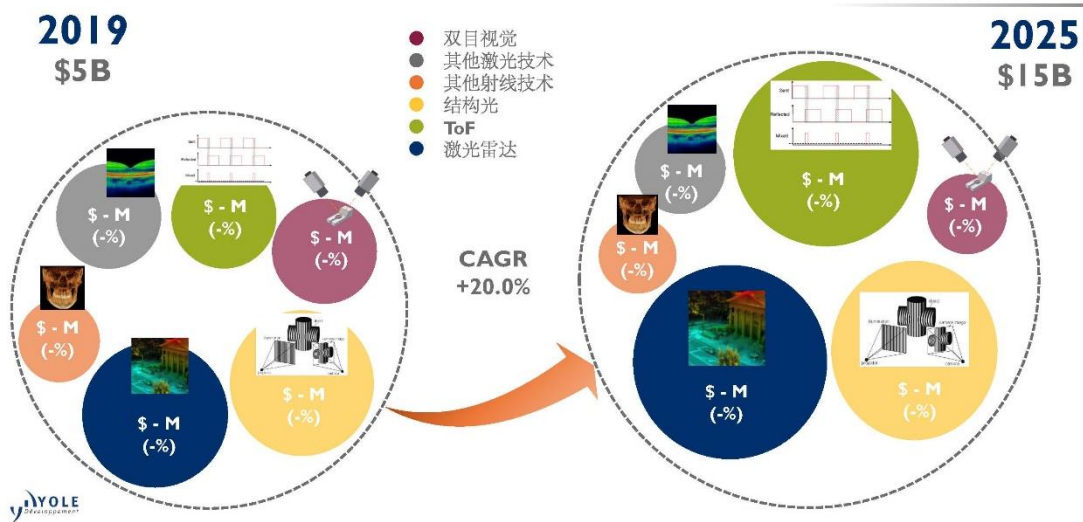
2019
$5B

双目视觉
其他激光技术
其他射线技术
结构光
ToF
激光雷达

2025
$15B

$ - M
(-%)

$ - M
(-%)

$ - M
(-%)

$ - M
(-%)

$ - M
(-%)

$ - M
(-%)

CAGR
+20.0%

$ - M
(-%)

$ - M
(-%)

$ - M
(-%)

$ - M
(-%)

$ - M
(-%)

$ - M
(-%)

YOLE
Développement